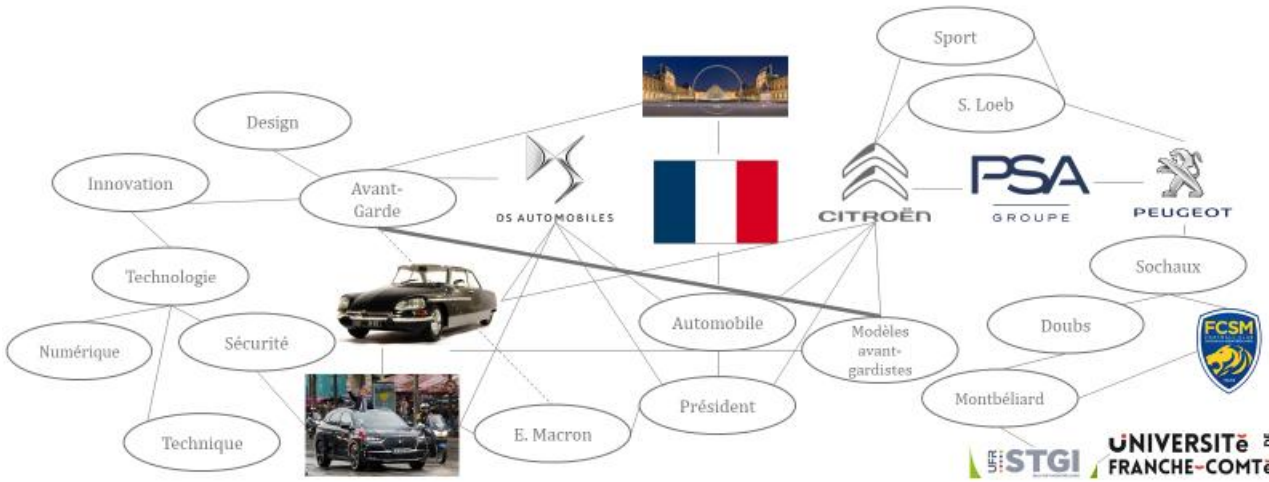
Sport

S. Loeb

Design

Innovation

Avant-Garde

DS AUTOMOBILES

CITROËN

PSA GROUPE

PEUGEOT

Sochaux

Technologie

Automobile

Modèles avant-gardistes

Doubs

FCSM

Numérique

Sécurité

Montbéliard

Président

E. Macron

Technique

UFR STGI

UNIVERSITé FRANCHE-COMTé